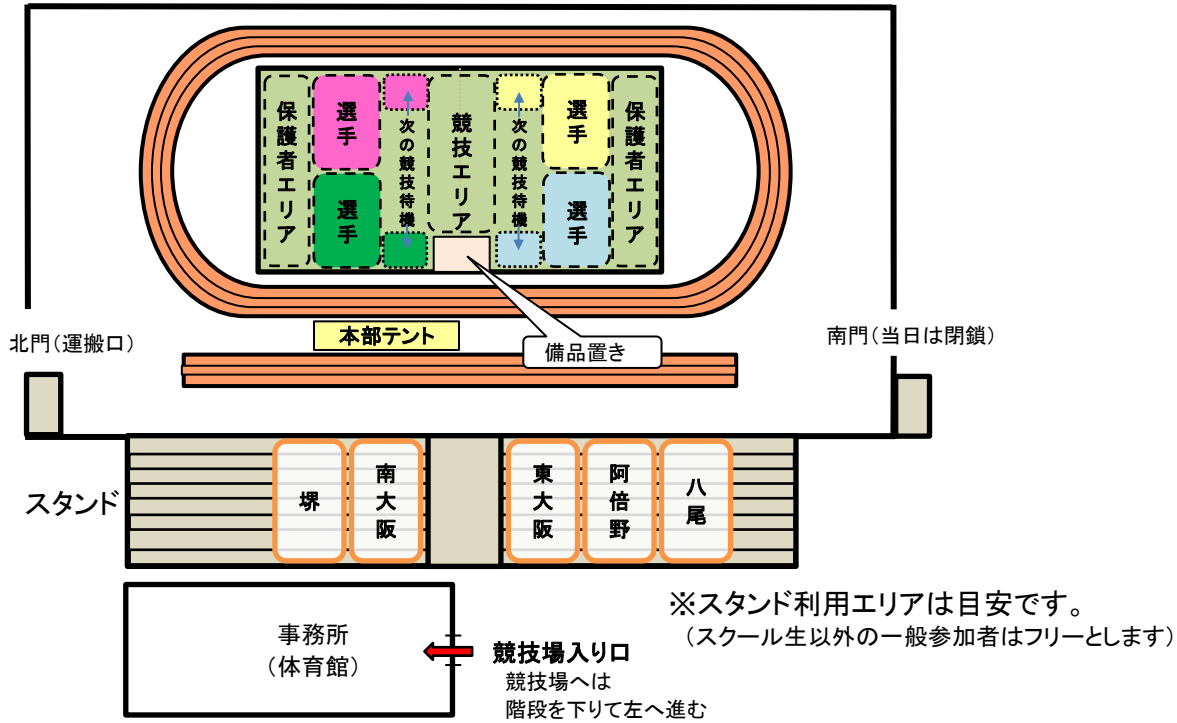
保護者エリア

選手

選手

次の競技待機

競技エリア

次の競技待機

選手

選手

保護者エリア

北門（運搬口）

本部テント

備品置き

南門（当日は閉鎖）

スタンド

堺

南大阪

東大阪

阿倍野

八尾

※スタンド利用エリアは目安です。
（スクール生以外の一般参加者はフリーとします）

事務所
（体育館）

競技場入り口
競技場へは
階段を下りて左へ進む